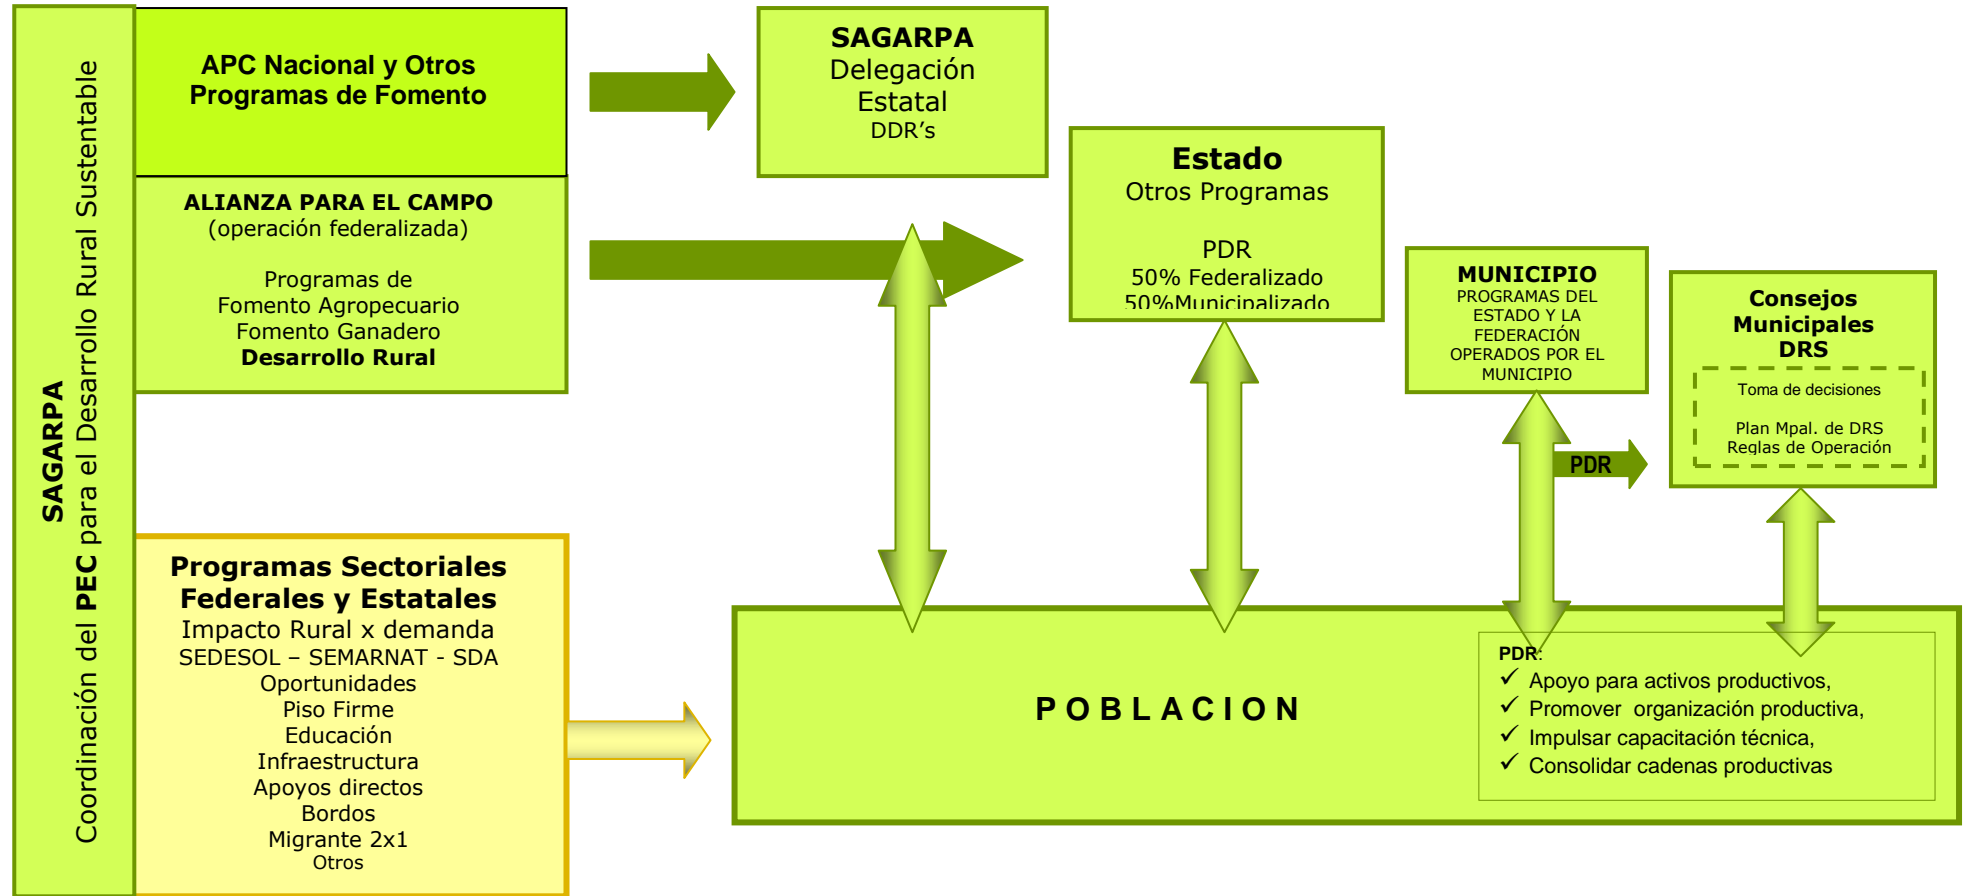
SAGARPA
Coordinación del PEC para el Desarrollo Rural Sustentable

APC Nacional y Otros Programas de Fomento

ALIANZA PARA EL CAMPO
(operación federalizada)

Programas de
Fomento Agropecuario
Fomento Ganadero
Desarrollo Rural

Programas Sectoriales Federales y Estatales
Impacto Rural x demanda
SEDESOL – SEMARNAT - SDA
Oportunidades
Piso Firme
Educación
Infraestructura
Apoyos directos
Bordos
Migrante 2x1
Otros

SAGARPA
Delegación
Estatal
DDR's

Estado
Otros Programas

PDR
50% Federalizado
50%Municipalizado

MUNICIPIO
PROGRAMAS DEL ESTADO Y LA FEDERACIÓN OPERADOS POR EL MUNICIPIO

PDR

Consejos
Municipales
DRS

Toma de decisiones

Plan Mpal. de DRS
Reglas de Operación

POBLACION

PDR:
✓ Apoyo para activos productivos,
✓ Promover organización productiva,
✓ Impulsar capacitación técnica,
✓ Consolidar cadenas productivas